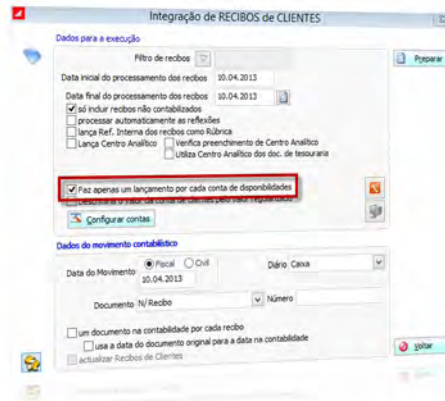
Integração de RECIBOS de CLIENTES

Dados para a execução

Filtro de recibos

Data inicial do processamento dos recibos 10.04.2013

Data final do processamento dos recibos 10.04.2013

só incluir recibos não contabilizados

processar automaticamente as reflexões

lança Ref. Interna dos recibos como Rúbrica

Lança Centro Analítico

Verifica preenchimento de Centro Analítico

Utiliza Centro Analítico dos doc. de tesouraria

Faz apenas um lançamento por cada conta de disponibilidades

Descontar o valor da conta de clientes pelo valor regularizado

Configurar contas

Preparar

Dados do movimento contabilístico

Data do Movimento

Fiscal

Civil

10.04.2013

Diário Caixa

Documento N/ Recibo

Número

um documento na contabilidade por cada recibo

usa a data do documento original para a data na contabilidade

actualizar Recibos de Clientes

Voltar